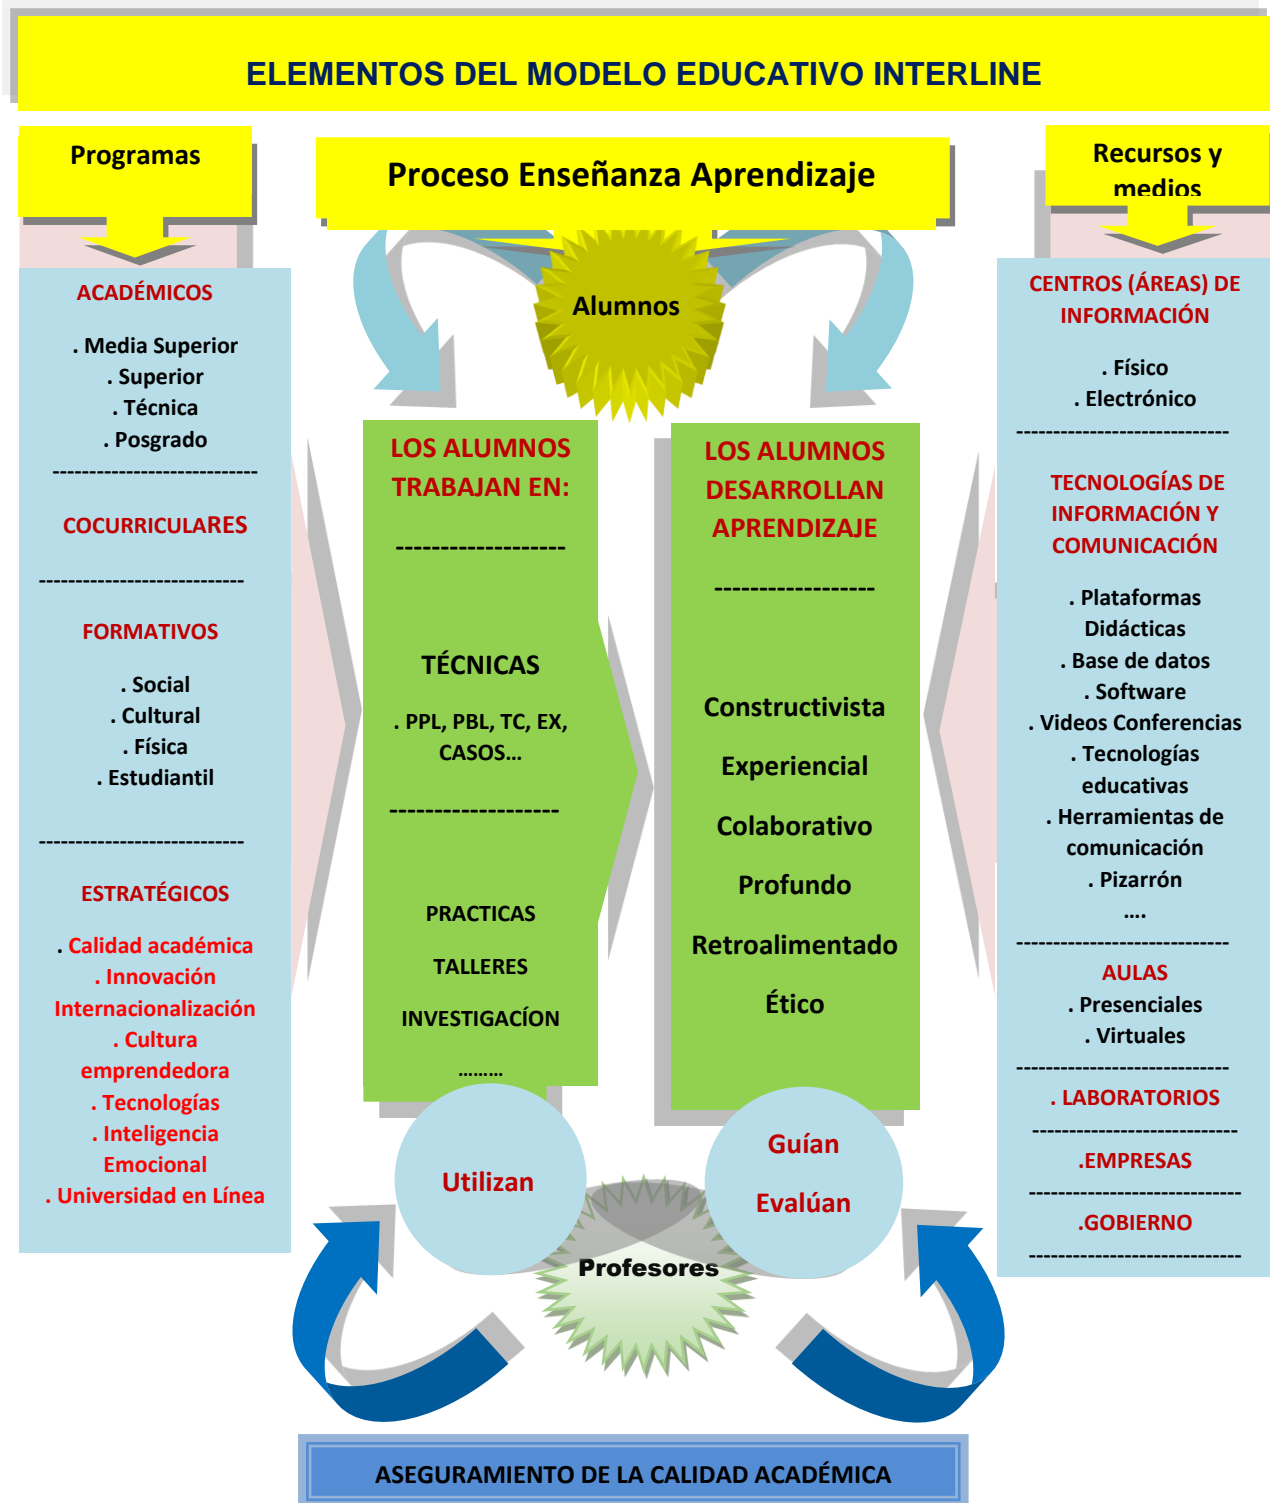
ELEMENTOS DEL MODELO EDUCATIVO INTERLINE

Programas

Proceso Enseñanza Aprendizaje

Recursos y medios

Alumnos

ACADÉMICOS

. Media Superior
. Superior
. Técnica
. Posgrado

---------------------------

COCURRICULARES

---------------------------

FORMATIVOS

. Social
. Cultural
. Física
. Estudiantil

---------------------------

ESTRATÉGICOS

. Calidad académica
. Innovación
Internacionalización
. Cultura emprendedora
. Tecnologías
. Inteligencia Emocional
. Universidad en Línea

LOS ALUMNOS TRABAJAN EN:

------------------

TÉCNICAS

. PPL, PBL, TC, EX, CASOS…

------------------

PRACTICAS

TALLERES

INVESTIGACÍON

………

LOS ALUMNOS DESARROLLAN APRENDIZAJE

-----------------

Constructivista

Experiencial

Colaborativo

Profundo

Retroalimentado

Ético

CENTROS (ÁREAS) DE INFORMACIÓN

. Físico
. Electrónico

----------------------------

TECNOLOGÍAS DE INFORMACIÓN Y COMUNICACIÓN

. Plataformas Didácticas
. Base de datos
. Software
. Videos Conferencias
. Tecnologías educativas
. Herramientas de comunicación
. Pizarrón
....

----------------------------

AULAS
. Presenciales
. Virtuales

----------------------------

. LABORATORIOS

----------------------------

.EMPRESAS

----------------------------

.GOBIERNO

----------------------------

Utilizan

Guían

Evalúan

Profesores

ASEGURAMIENTO DE LA CALIDAD ACADÉMICA